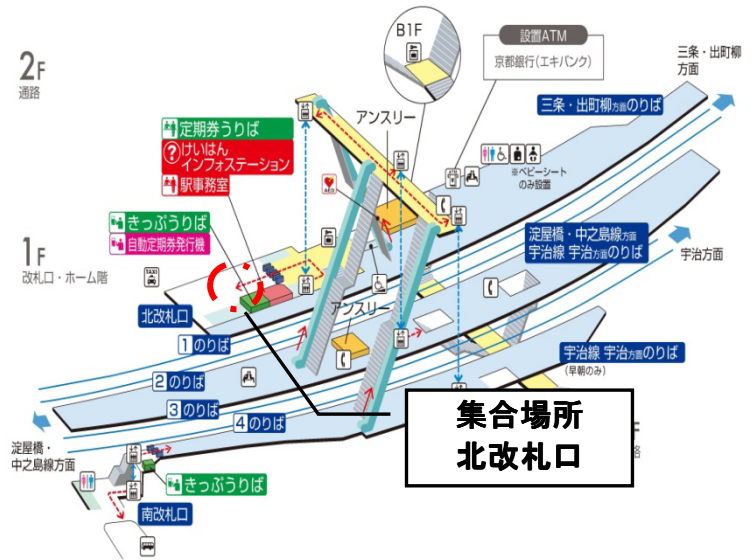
2F
通路

B1F

設置ATM
京都銀行(エキバンク)

三条・出町柳
方面

三条・出町柳方面のりば

定期券うりば
けいはん インフォステーション
駅事務室

アンスリー

※ベビーシート のみ設置

AED

きっぷうりば
自動定期券発行機

1F
改札口・ホーム階

淀屋橋・中之島線方面
宇治線 宇治方面のりば

宇治方面

アンスリー

北改札口

1のりば
2のりば
3のりば
4のりば

宇治線 宇治方面のりば
(早朝のみ)

集合場所
北改札口

淀屋橋・
中之島線方面

きっぷうりば

南改札口